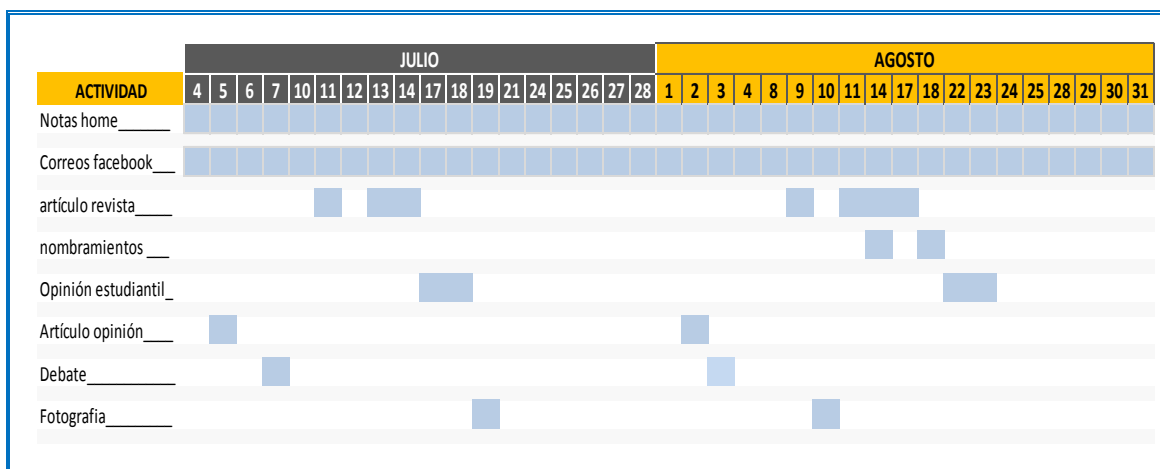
| ACTIVIDAD | JULIO 4 | 5 | 6 | 7 | 10 | 11 | 12 | 13 | 14 | 17 | 18 | 19 | 21 | 24 | 25 | 26 | 27 | 28 | AGOSTO 1 | 2 | 3 | 4 | 8 | 9 | 10 | 11 | 14 | 17 | 18 | 22 | 23 | 24 | 25 | 28 | 29 | 30 | 31 |
|---|---|---|---|---|---|---|---|---|---|---|---|---|---|---|---|---|---|---|---|---|---|---|---|---|---|---|---|---|---|---|---|---|---|---|---|---|---|
| Notas home______ | | | | | | | | | | | | | | | | | | | | | | | | | | | | | | | | | | | | | |
| Correos facebook___ | | | | | | | | | | | | | | | | | | | | | | | | | | | | | | | | | | | | | |
| artículo revista_____ | | | | | | | | | | | | | | | | | | | | | | | | | | | | | | | | | | | | | |
| nombramientos ___ | | | | | | | | | | | | | | | | | | | | | | | | | | | | | | | | | | | | | |
| Opinión estudiantil_ | | | | | | | | | | | | | | | | | | | | | | | | | | | | | | | | | | | | | |
| Artículo opinión____ | | | | | | | | | | | | | | | | | | | | | | | | | | | | | | | | | | | | | |
| Debate__________ | | | | | | | | | | | | | | | | | | | | | | | | | | | | | | | | | | | | | |
| Fotografia_______ | | | | | | | | | | | | | | | | | | | | | | | | | | | | | | | | | | | | | |